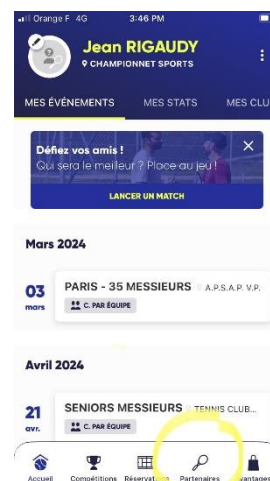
Orange F 4G 3:46 PM

Jean RIGAUDY
CHAMPIONNET SPORTS

MES ÉVÉNEMENTS MES STATS MES CLU

Défiez vos amis !
Qui sera le meilleur ? Place au jeu !
LANCER UN MATCH

Mars 2024

03 mars PARIS - 35 MESSIEURS A.P.S.A.P. V.P.
C. PAR ÉQUIPE

Avril 2024

21 avr. SENIORS MESSIEURS TENNIS CLUB...
C. PAR ÉQUIPE

Accueil Compétitions Réservations Partenaires Avantages